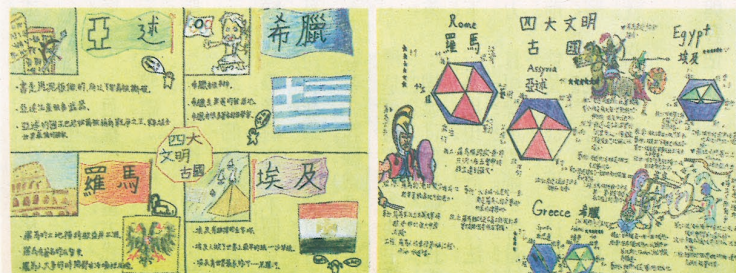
亞 述

希臘

・善於用泥板做紀錄，所以有楔形文字。

・亞述人以商業著稱。

・亞述的國王是世界最早的圖書館建立者。

・希臘的城邦。

・希臘是奧運的發源地。

・希臘的文學。

四大文明古國

羅馬

埃及

・羅馬的公共建築非常發達。

・羅馬法律。

・羅馬人建築的圓形競技場。

・埃及的金字塔。

・埃及人發明了太陽曆。

・埃及的象形文字。

Rome
羅馬

四大文明
古國

Egypt
埃及

Assyria
亞述

Greece 希臘